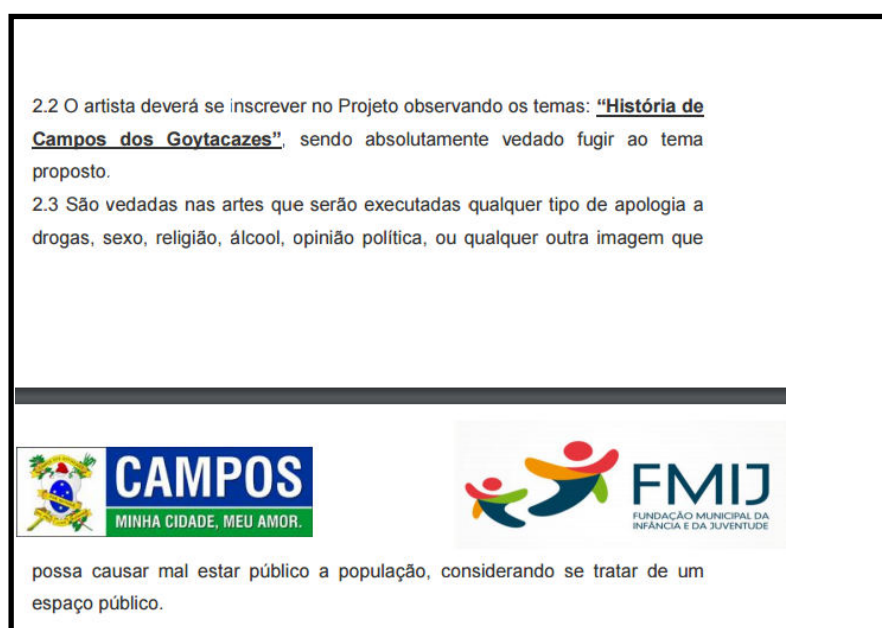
2.2 O artista deverá se inscrever no Projeto observando os temas: **"História de Campos dos Goytacazes"**, sendo absolutamente vedado fugir ao tema proposto.

2.3 São vedadas nas artes que serão executadas qualquer tipo de apologia a drogas, sexo, religião, álcool, opinião política, ou qualquer outra imagem que

CAMPOS
MINHA CIDADE, MEU AMOR.

FMIJ
FUNDAÇÃO MUNICIPAL DA INFÂNCIA E DA JUVENTUDE

possa causar mal estar público a população, considerando se tratar de um espaço público.